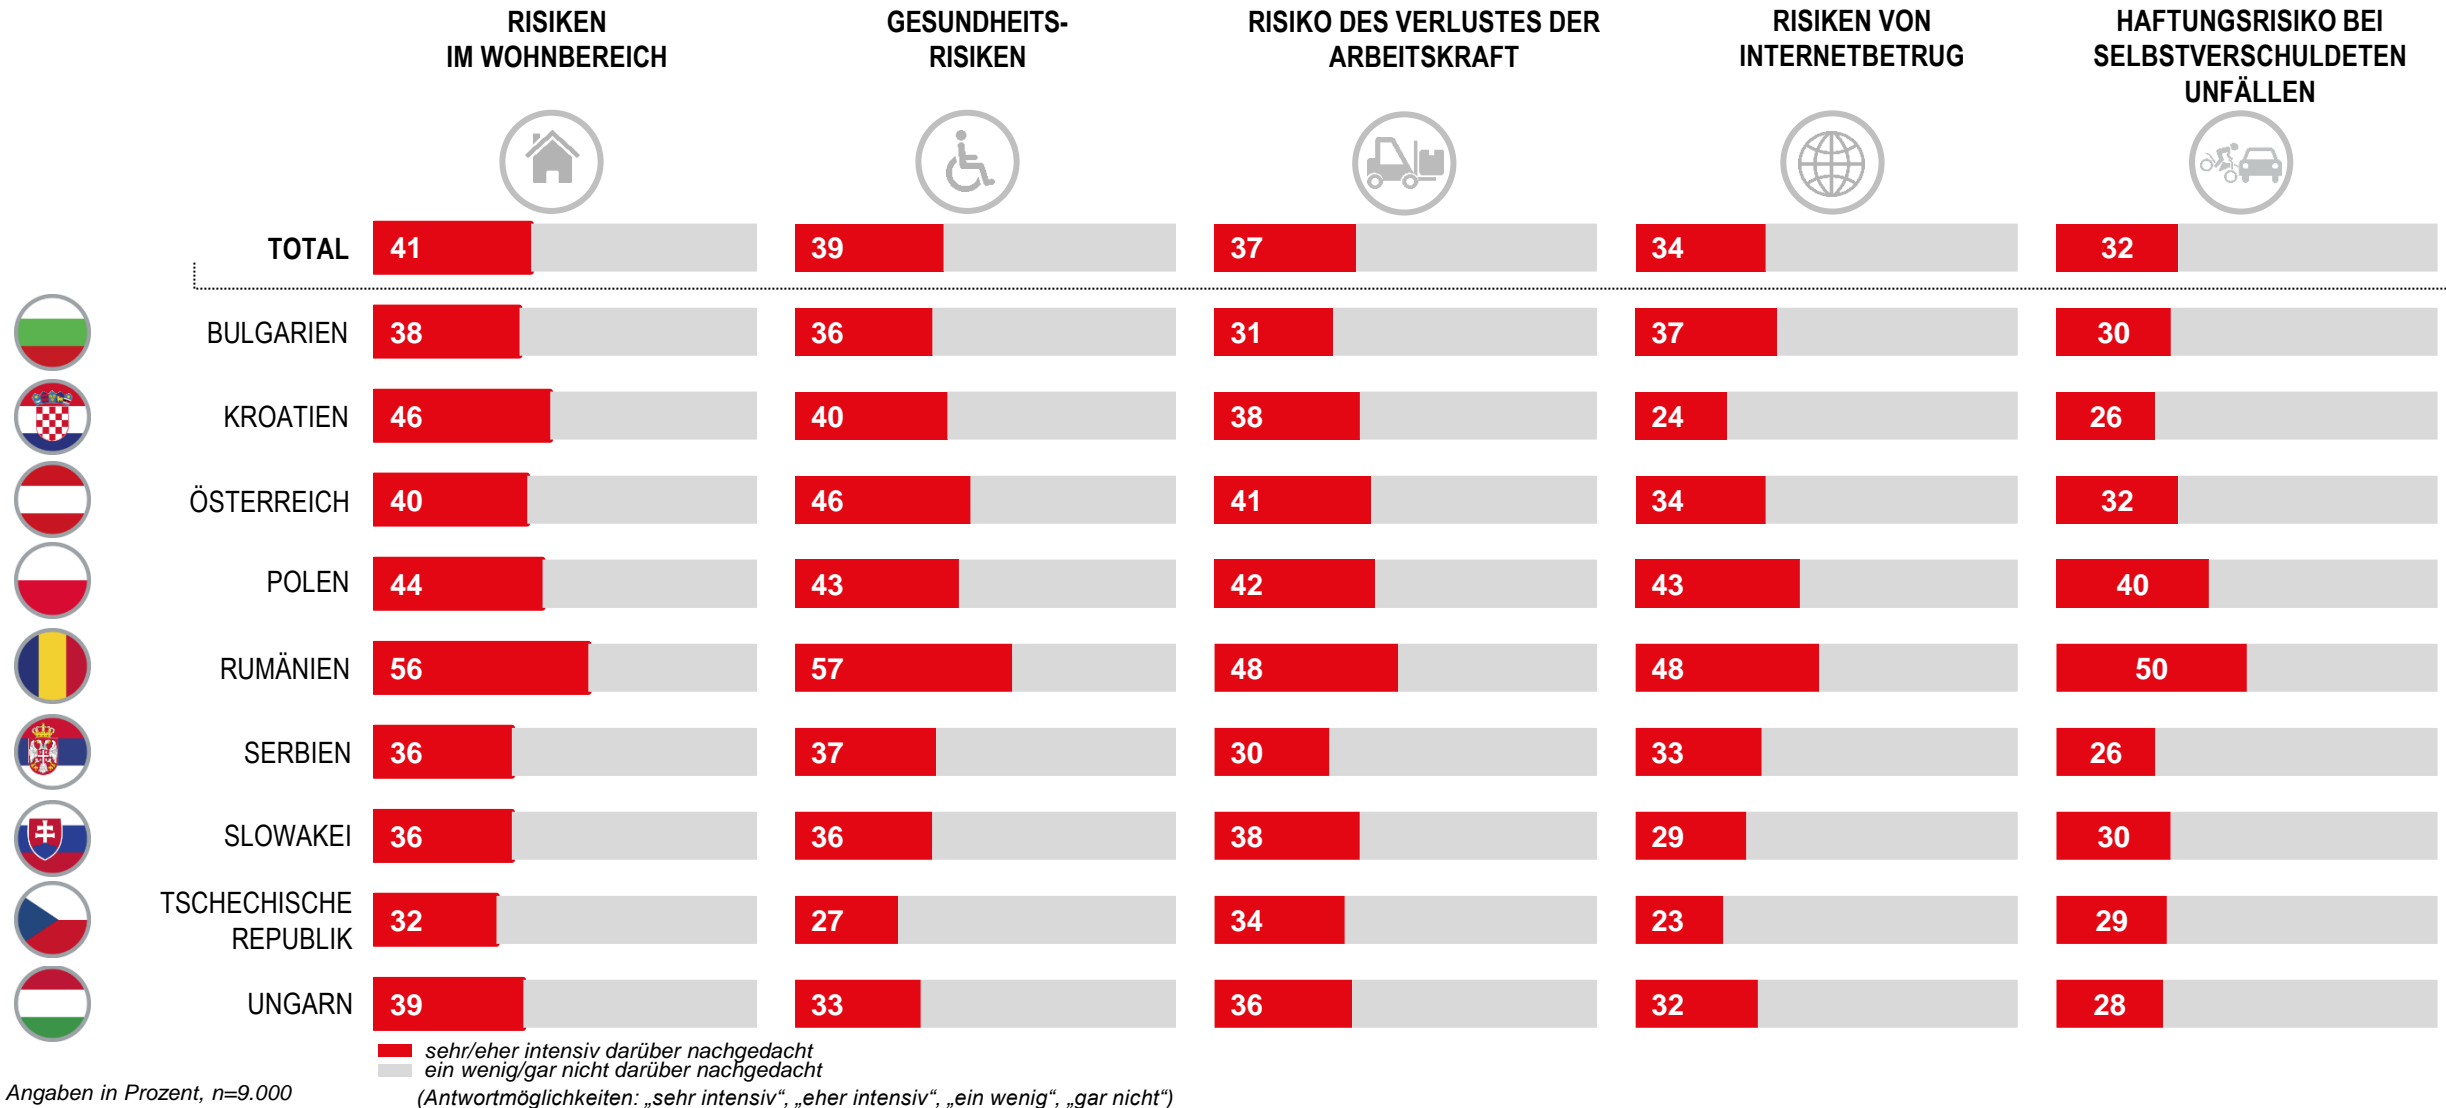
| | RISIKEN IM WOHNBEREICH | GESUNDHEITS-RISIKEN | RISIKO DES VERLUSTES DER ARBEITSKRAFT | RISIKEN VON INTERNETBETRUG | HAFTUNGSRISIKO BEI SELBSTVERSCHULDETEN UNFÄLLEN |
|---|---|---|---|---|---|
| TOTAL | 41 | 39 | 37 | 34 | 32 |
| BULGARIEN | 38 | 36 | 31 | 37 | 30 |
| KROATIEN | 46 | 40 | 38 | 24 | 26 |
| ÖSTERREICH | 40 | 46 | 41 | 34 | 32 |
| POLEN | 44 | 43 | 42 | 43 | 40 |
| RUMÄNIEN | 56 | 57 | 48 | 48 | 50 |
| SERBIEN | 36 | 37 | 30 | 33 | 26 |
| SLOWAKEI | 36 | 36 | 38 | 29 | 30 |
| TSCHECHISCHE REPUBLIK | 32 | 27 | 34 | 23 | 29 |
| UNGARN | 39 | 33 | 36 | 32 | 28 |

sehr/eher intensiv darüber nachgedacht
ein wenig/gar nicht darüber nachgedacht
(Antwortmöglichkeiten: „sehr intensiv“, „eher intensiv“, „ein wenig“, „gar nicht“)

Angaben in Prozent, n=9.000